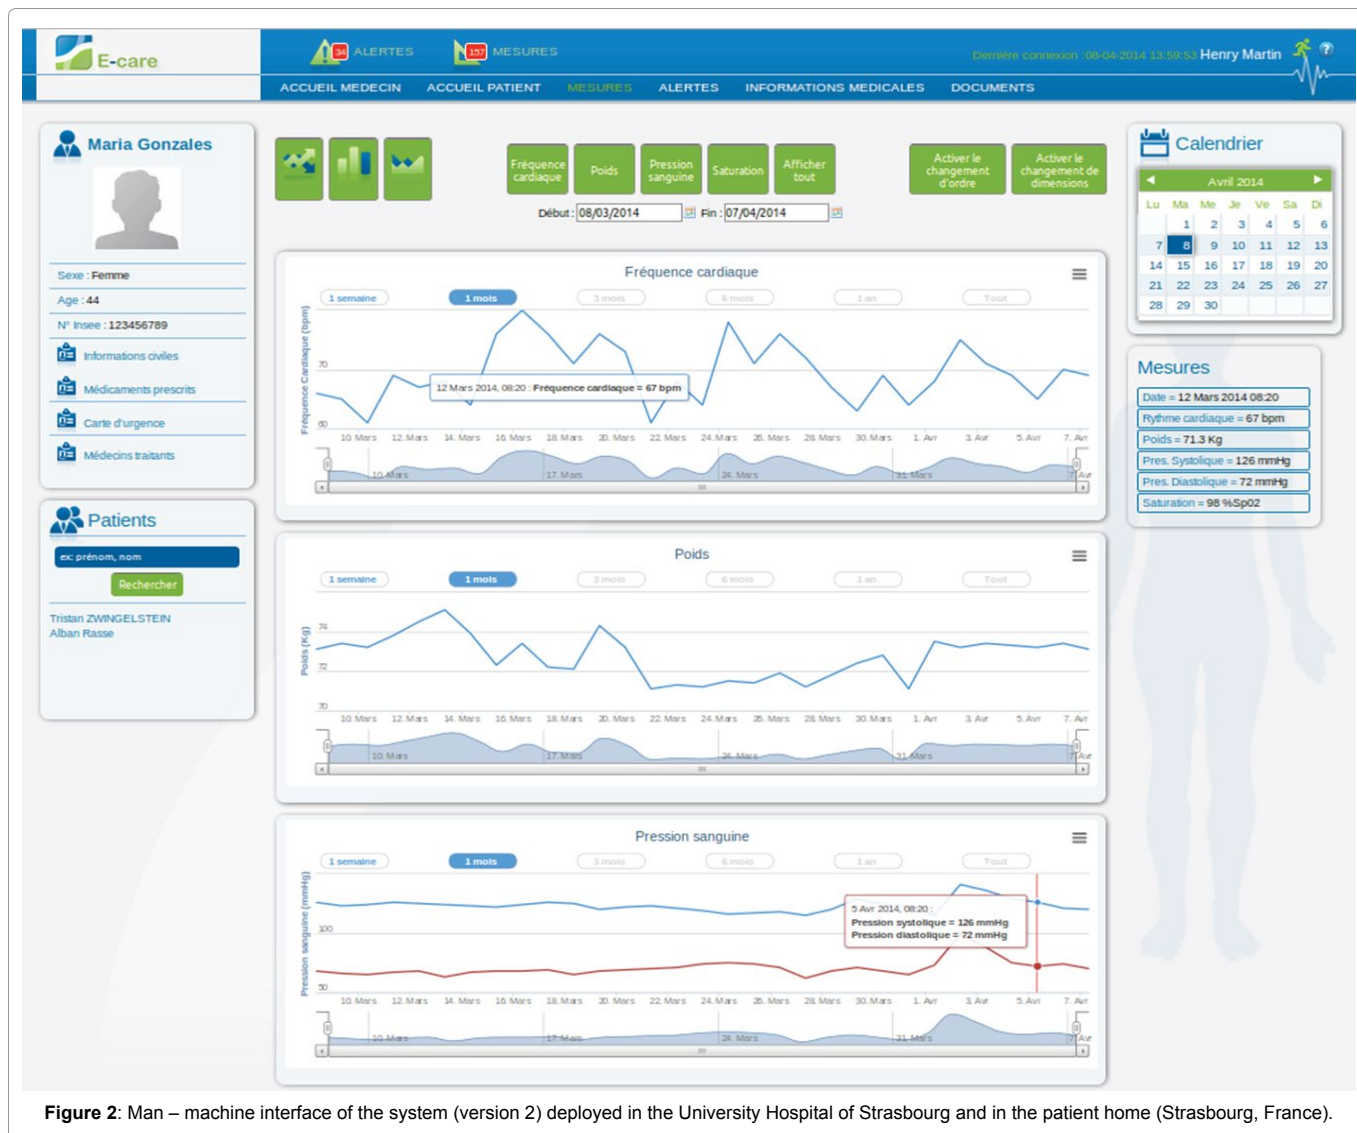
E-care

34 ALERTES 157 MESURES

Dernière connexion : 08-04-2014 13:59:53 Henry Martin ?

ACCUEIL MEDECIN ACCUEIL PATIENT MESURES ALERTES INFORMATIONS MEDICALES DOCUMENTS

Maria Gonzales

Sexe : Femme

Age : 44

N° Insee : 123456789

Informations civiles

Médicaments prescrits

Carte d'urgence

Médecins traitants

Patients

ex: prénom, nom

Rechercher

Tristan ZWINGELSTEIN
Alban Rasse

Fréquence cardiaque Poids Pression sanguine Saturation Afficher tout

Activer le changement d'ordre Activer le changement de dimensions

Début : 08/03/2014 Fin : 07/04/2014

Fréquence cardiaque

1 semaine 1 mois 3 mois 6 mois 1 an Tout

Fréquence Cardiaque (bpm)

70

60

12 Mars 2014, 08:20 : Fréquence cardiaque = 67 bpm

10. Mars 12. Mars 14. Mars 16. Mars 18. Mars 20. Mars 22. Mars 24. Mars 26. Mars 28. Mars 30. Mars 1. Avr 3. Avr 5. Avr 7. Avr

10. Mars 17. Mars 24. Mars 31. Mars 7. Avr

Poids

1 semaine 1 mois 3 mois 6 mois 1 an Tout

Poids (Kg)

74

72

70

10. Mars 12. Mars 14. Mars 16. Mars 18. Mars 20. Mars 22. Mars 24. Mars 26. Mars 28. Mars 30. Mars 1. Avr 3. Avr 5. Avr 7. Avr

10. Mars 17. Mars 24. Mars 31. Mars 7. Avr

Pression sanguine

1 semaine 1 mois 3 mois 6 mois 1 an Tout

Pression sanguine (mmHg)

100

50

5 Avr 2014, 08:20 :
Pression systolique = 126 mmHg
Pression diastolique = 72 mmHg

10. Mars 12. Mars 14. Mars 16. Mars 18. Mars 20. Mars 22. Mars 24. Mars 26. Mars 28. Mars 30. Mars 1. Avr 3. Avr 5. Avr 7. Avr

10. Mars 17. Mars 24. Mars 31. Mars 7. Avr

Calendrier

Avril 2014

| Lu | Ma | Me | Je | Ve | Sa | Di |
|---|---|---|---|---|---|---|
| | 1 | 2 | 3 | 4 | 5 | 6 |
| 7 | 8 | 9 | 10 | 11 | 12 | 13 |
| 14 | 15 | 16 | 17 | 18 | 19 | 20 |
| 21 | 22 | 23 | 24 | 25 | 26 | 27 |
| 28 | 29 | 30 | | | | |

Mesures

Date = 12 Mars 2014 08:20
Rythme cardiaque = 67 bpm
Poids = 71.3 Kg
Pres. Systolique = 126 mmHg
Pres. Diastolique = 72 mmHg
Saturation = 98 %Sp02

Figure 2: Man – machine interface of the system (version 2) deployed in the University Hospital of Strasbourg and in the patient home (Strasbourg, France).